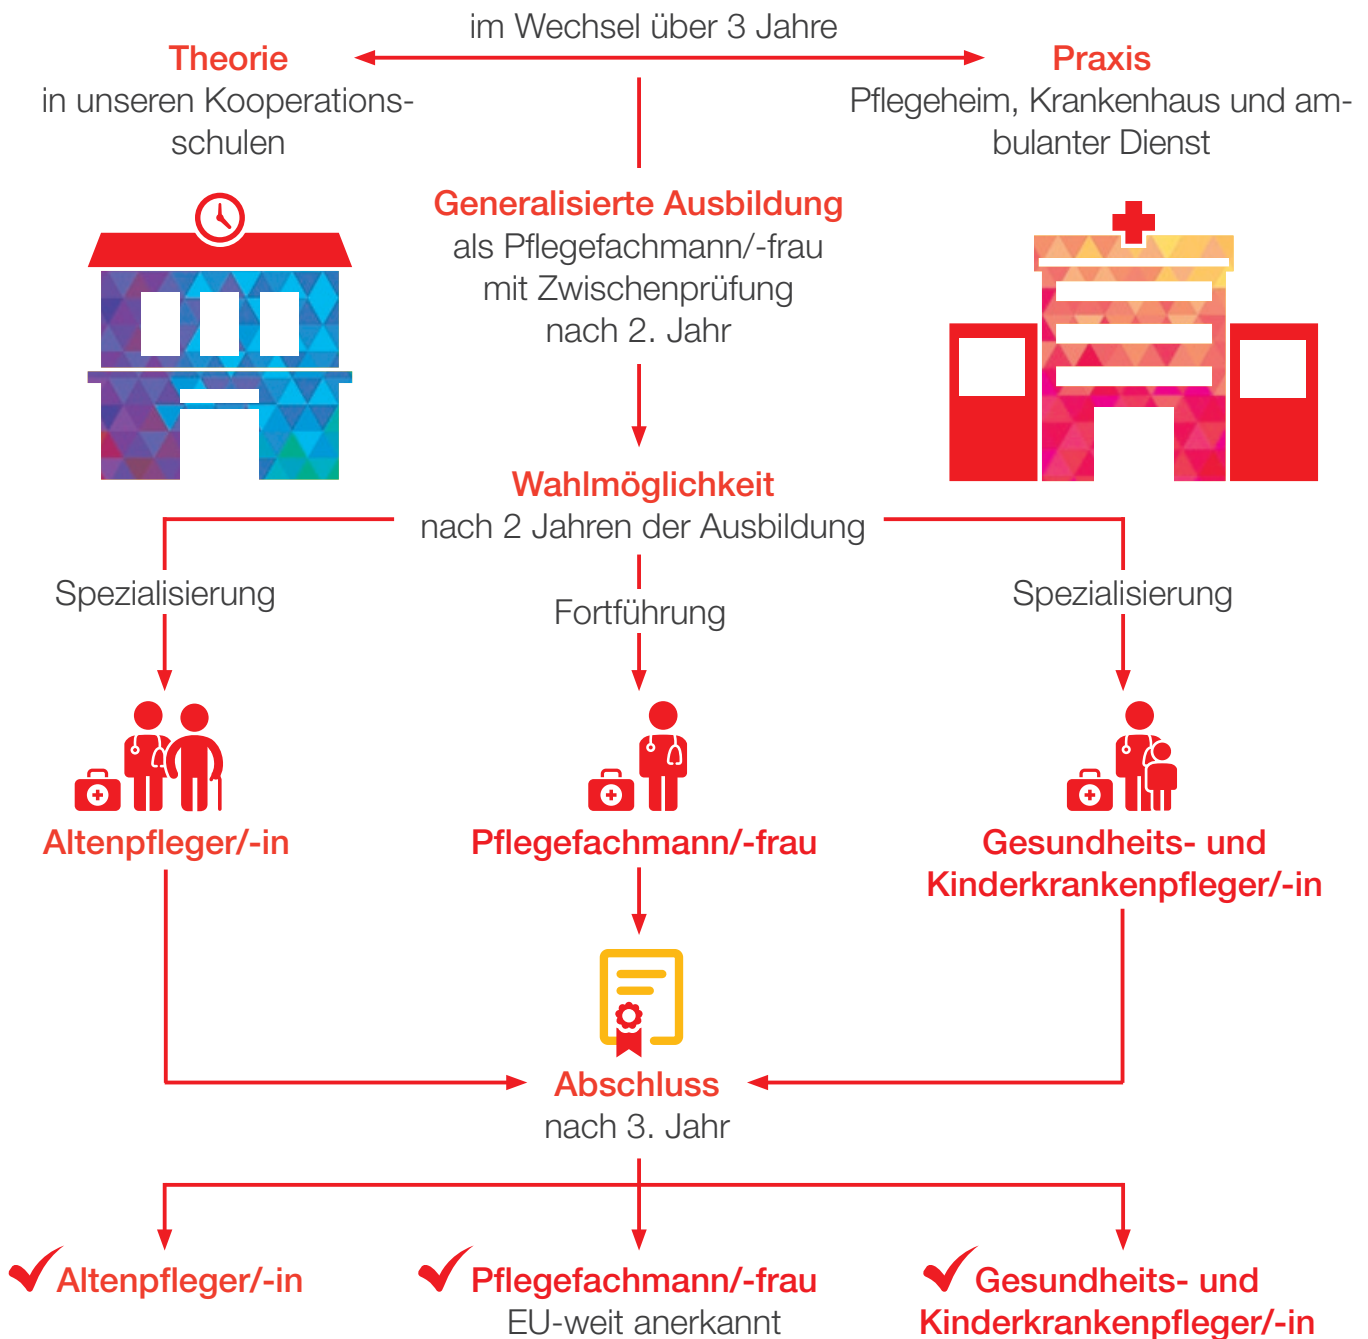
im Wechsel über 3 Jahre

Theorie
in unseren Kooperationsschulen

Praxis
Pflegeheim, Krankenhaus und ambulanter Dienst

Generalisierte Ausbildung
als Pflegefachmann/-frau mit Zwischenprüfung nach 2. Jahr

Wahlmöglichkeit
nach 2 Jahren der Ausbildung

Spezialisierung

Fortführung

Spezialisierung

Altenpfleger/-in

Pflegefachmann/-frau

Gesundheits- und Kinderkrankenpfleger/-in

Abschluss
nach 3. Jahr

Altenpfleger/-in

Pflegefachmann/-frau
EU-weit anerkannt

Gesundheits- und Kinderkrankenpfleger/-in